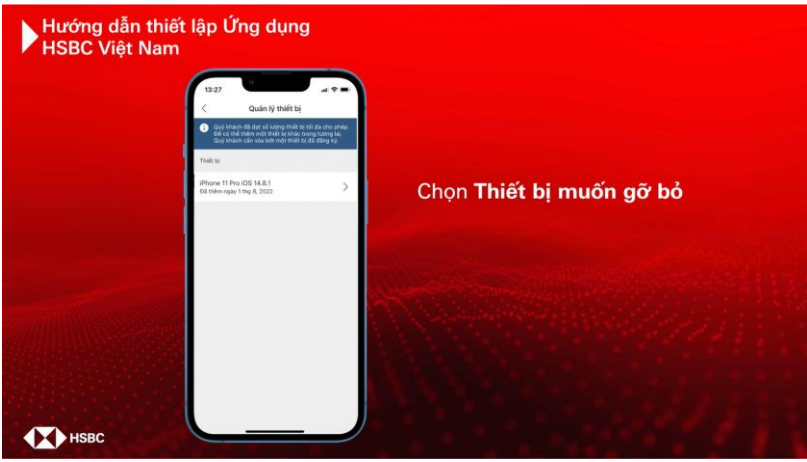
Hướng dẫn thiết lập Ứng dụng HSBC Việt Nam

13:27

Quản lý thiết bị

Quý khách đã đạt số lượng thiết bị tối đa cho phép. Để có thể thêm một thiết bị khác trong tương lai, Quý khách cần xóa bớt một thiết bị đã đăng ký.

Thiết bị

iPhone 11 Pro iOS 14.8.1
Đã thêm ngày 1 thg 8, 2022

Chọn Thiết bị muốn gỡ bỏ

HSBC